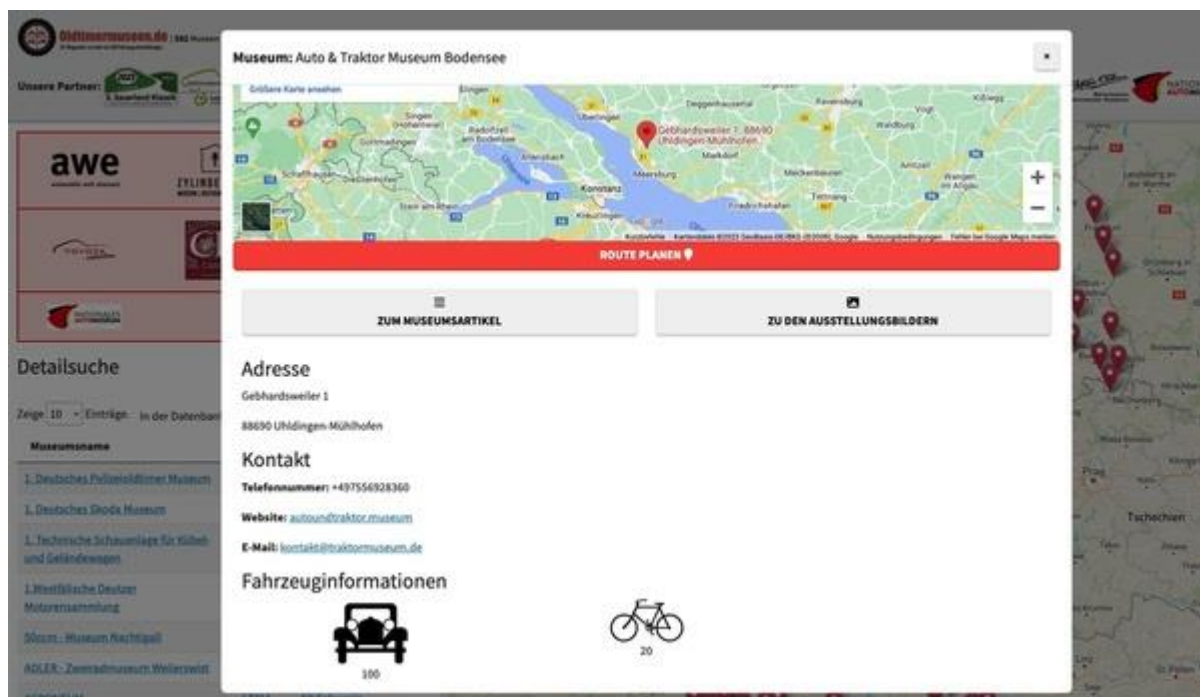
Oldtimermuseen.de

Unsere Partner:

awe

ZYLINDER

Detailsuche

Zeige 10 Einträge In der Datenbank

Museumsname

1. Deutsches Polizeioldtimer Museum

1. Deutsches Skoda Museum

1. Technische Schauanlage für Kübel- und Geländewagen

1.Westfälische Deutzer Motorensammlung

50ccm - Museum Nachtigall

ADLER - Zweiradmuseum Wellerswist

Museum: Auto & Traktor Museum Bodensee

×

Größere Karte ansehen

Gebhardsweiler 1, 88690 Uhldingen-Mühlhofen

Konstanz

Meersburg

Markdorf

Friedrichshafen

Ravensburg

Singen

Radolfzell am Bodensee

Überlingen

Tettnang

Wangen im Allgäu

+

−

ROUTE PLANEN

ZUM MUSEUMSARTIKEL

ZU DEN AUSSTELLUNGSBILDERN

Adresse

Gebhardsweiler 1

88690 Uhldingen-Mühlhofen

Kontakt

Telefonnummer: +497556928360

Website: autoundtraktor.museum

E-Mail: kontakt@traktormuseum.de

Fahrzeuginformationen

100

20

Prag

Tschechien